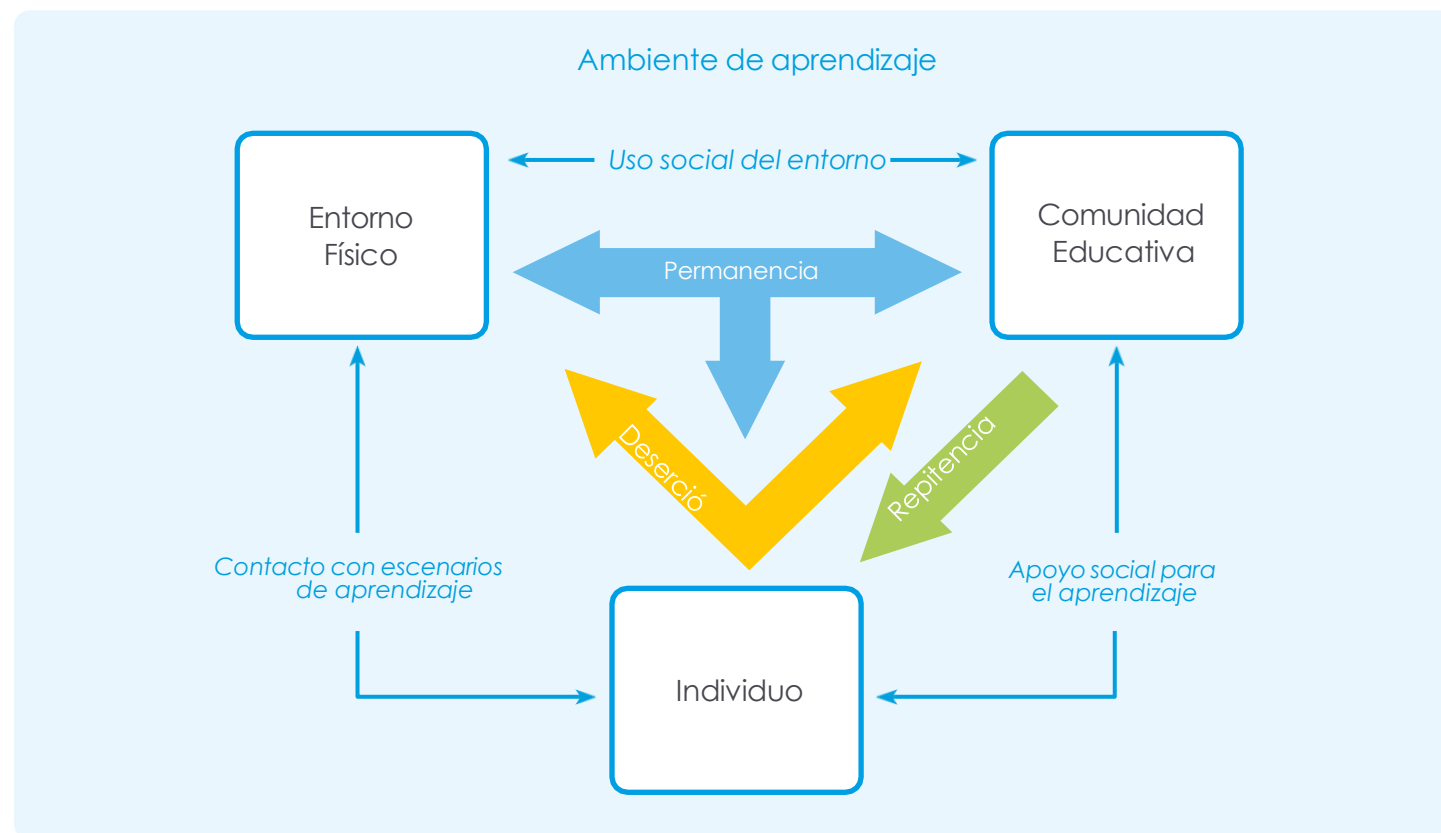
Ambiente de aprendizaje

Entorno Físico

Uso social del entorno

Comunidad Educativa

Permanencia

Deserció

Repitencia

Contacto con escenarios de aprendizaje

Apoyo social para el aprendizaje

Individuo